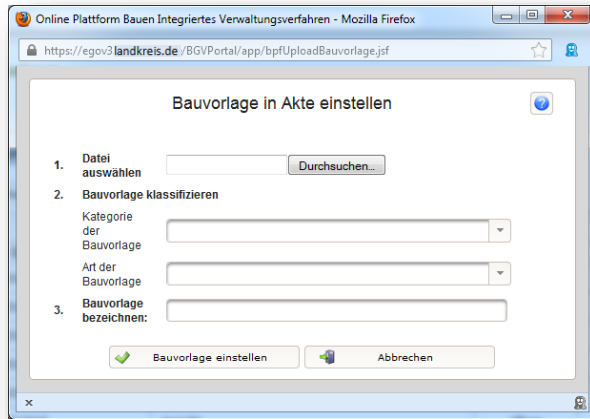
Online Plattform Bauen Integriertes Verwaltungsverfahren - Mozilla Firefox

https://egov3.landkreis.de/BGVPortal/app/bpfUploadBauvorlage.jsf

Bauvorlage in Akte einstellen

1. Datei auswählen

Durchsuchen...

2. Bauvorlage klassifizieren

Kategorie der Bauvorlage

Art der Bauvorlage

3. Bauvorlage bezeichnen:

Bauvorlage einstellen

Abbrechen

x